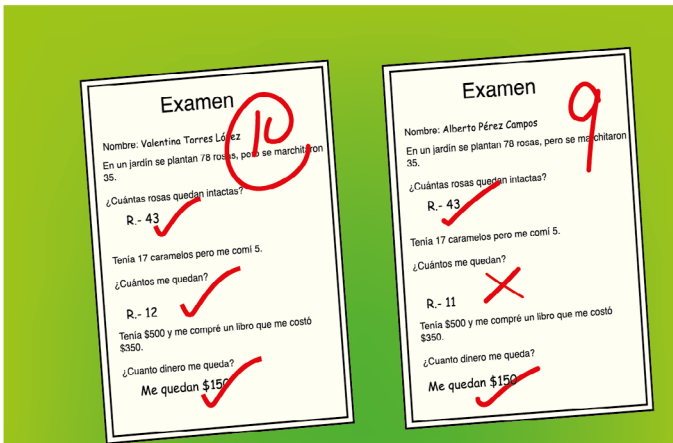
Examen

Nombre: Valentina Torres López

En un jardín se plantan 78 rosas, pero se marchitaron 35.

¿Cuántas rosas quedan intactas?

R.- 43

Tenía 17 caramelos pero me comí 5.

¿Cuántos me quedan?

R.- 12

Tenía $500 y me compré un libro que me costó $350.

¿Cuanto dinero me queda?

Me quedan $150

10

Examen

Nombre: Alberto Pérez Campos

En un jardín se plantan 78 rosas, pero se marchitaron 35.

¿Cuántas rosas quedan intactas?

R.- 43

Tenía 17 caramelos pero me comí 5.

¿Cuántos me quedan?

R.- 11

Tenía $500 y me compré un libro que me costó $350.

¿Cuanto dinero me queda?

Me quedan $150

9